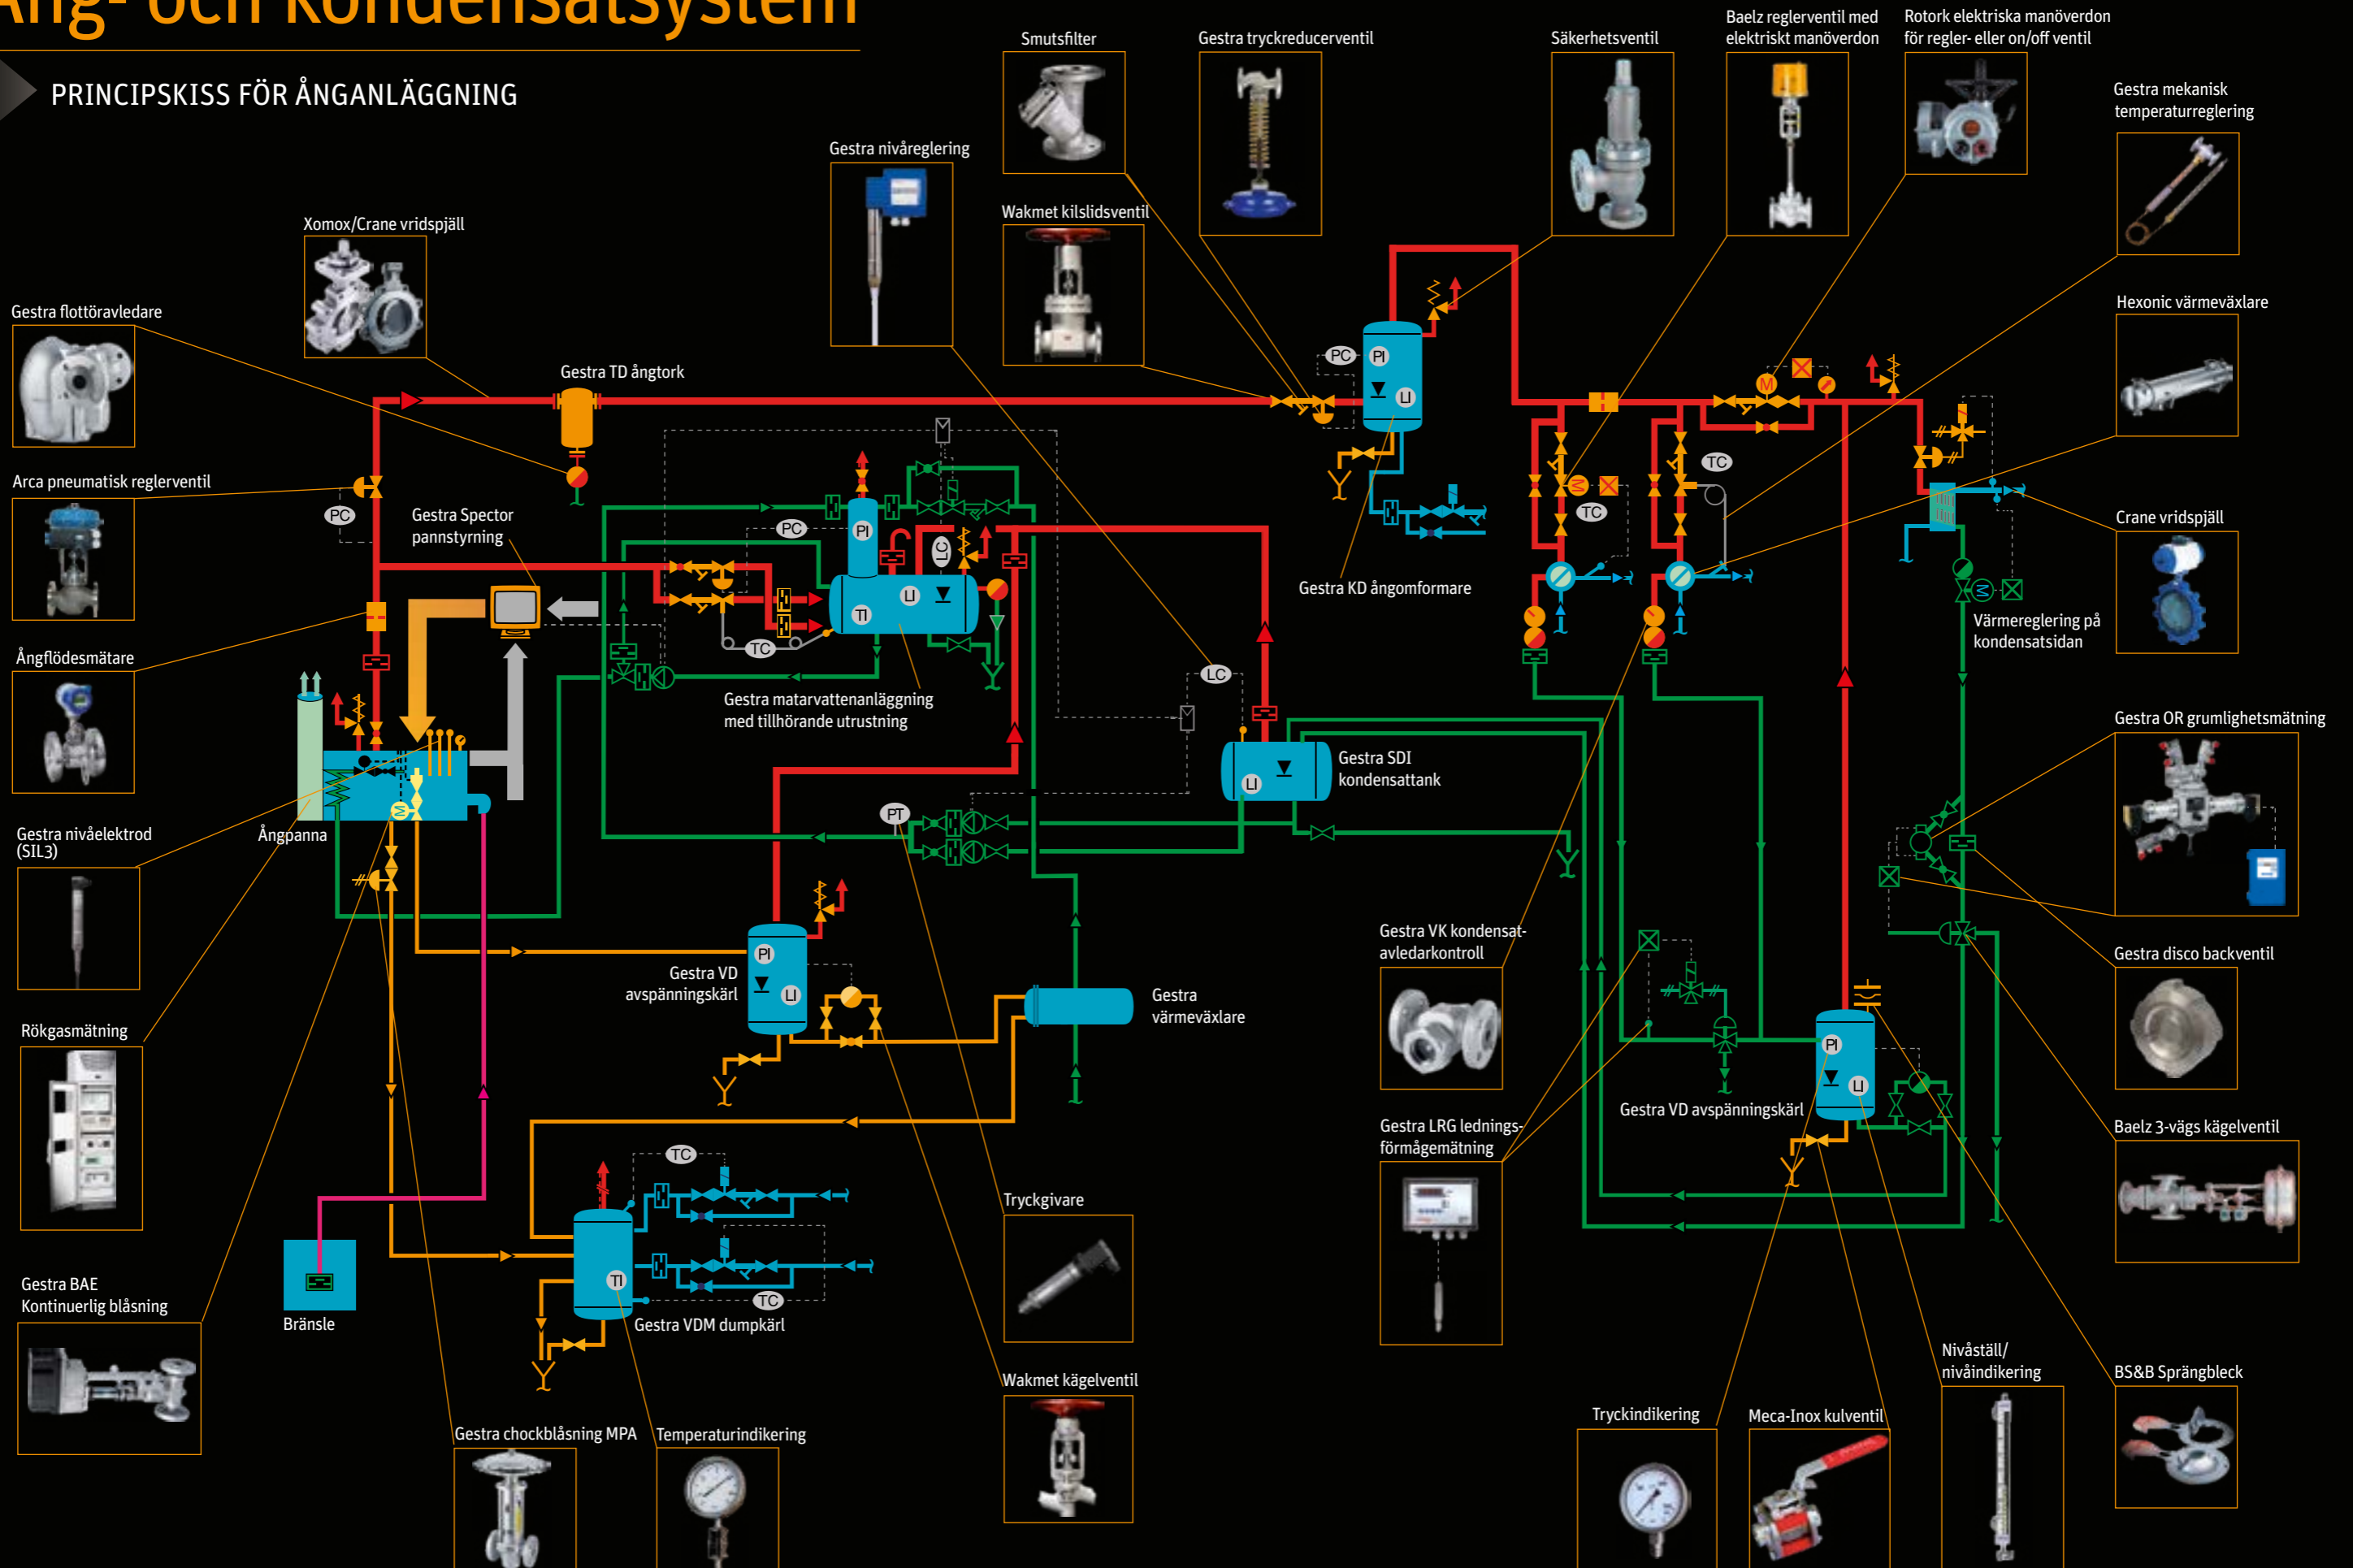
Ång- och kondensatsystem

PRINCIPSKISS FÖR ÅNGANLÄGGNING

Smutsfilter
Gestra tryckreducerventil
Säkerhetsventil
Baelz reglerventil med elektriskt manöverdon
Rotork elektriska manöverdon för regler- eller on/off ventil
Gestra mekanisk temperaturreglering
Gestra nivåreglering
Wakmet kilslidsventil
Xomox/Crane vridspjäll
Gestra flottöravledare
Gestra TD ångtork
Hexonic värmeväxlare
Arca pneumatisk reglerventil
Gestra Spector pannstyrning
Gestra KD ångomformare
Crane vridspjäll
Ångflödesmätare
Värmereglering på kondensatsidan
Gestra matarvattenanläggning med tillhörande utrustning
Gestra OR grumlighetsmätning
Gestra SDI kondensattank
Gestra nivåelektrod (SIL3)
Ångpanna
Gestra VK kondensat-avledarkontroll
Gestra disco backventil
Gestra VD avspänningskärl
Gestra värmeväxlare
Rökgasmätning
Gestra VD avspänningskärl
Gestra LRG lednings-förmågemätning
Baelz 3-vägs kägelventil
Tryckgivare
Gestra BAE Kontinuerlig blåsning
Bränsle
Gestra VDM dumpkärl
Wakmet kägelventil
Nivåställ/ nivåindikering
BS&B Sprängbleck
Tryckindikering
Meca-Inox kulventil
Gestra chockblåsning MPA
Temperaturindikering

PC PI LI TC TI LC PT M